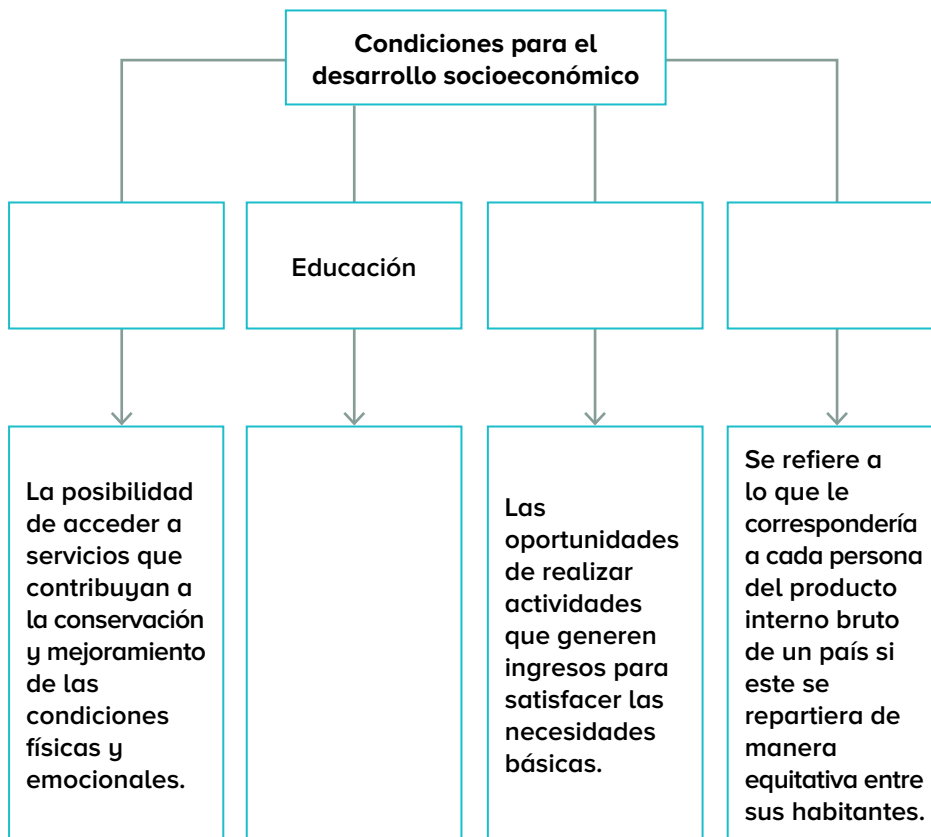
Condiciones para el desarrollo socioeconómico

Educación

La posibilidad de acceder a servicios que contribuyan a la conservación y mejoramiento de las condiciones físicas y emocionales.

Las oportunidades de realizar actividades que generen ingresos para satisfacer las necesidades básicas.

Se refiere a lo que le correspondería a cada persona del producto interno bruto de un país si este se repartiera de manera equitativa entre sus habitantes.